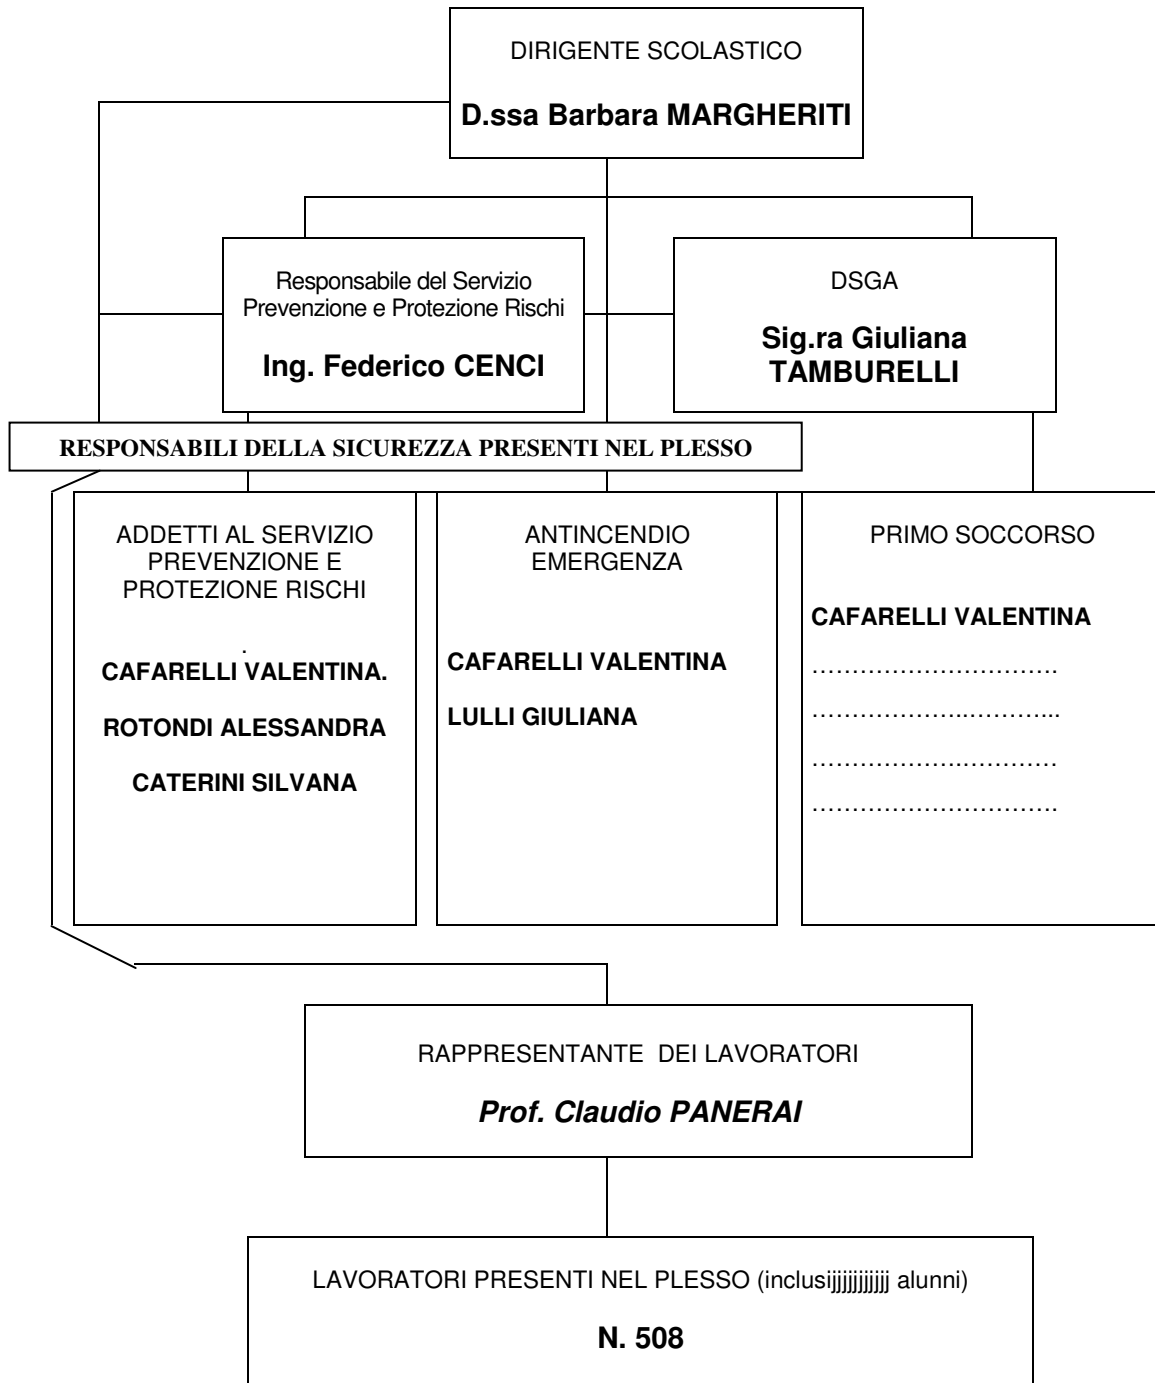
DIRIGENTE SCOLASTICO

**D.ssa Barbara MARGHERITI**

Responsabile del Servizio Prevenzione e Protezione Rischi

**Ing. Federico CENCI**

DSGA

**Sig.ra Giuliana TAMBURELLI**

RESPONSABILI DELLA SICUREZZA PRESENTI NEL PLESSO

ADDETTI AL SERVIZIO PREVENZIONE E PROTEZIONE RISCHI

.
CAFARELLI VALENTINA.

ROTONDI ALESSANDRA

CATERINI SILVANA

ANTINCENDIO EMERGENZA

CAFARELLI VALENTINA

LULLI GIULIANA

PRIMO SOCCORSO

CAFARELLI VALENTINA

…………………………

…………………..………..

…………………..………

…………………………

RAPPRESENTANTE DEI LAVORATORI

*Prof. Claudio PANERAI*

LAVORATORI PRESENTI NEL PLESSO (inclusijjjjjjjjjj alunni)

**N. 508**